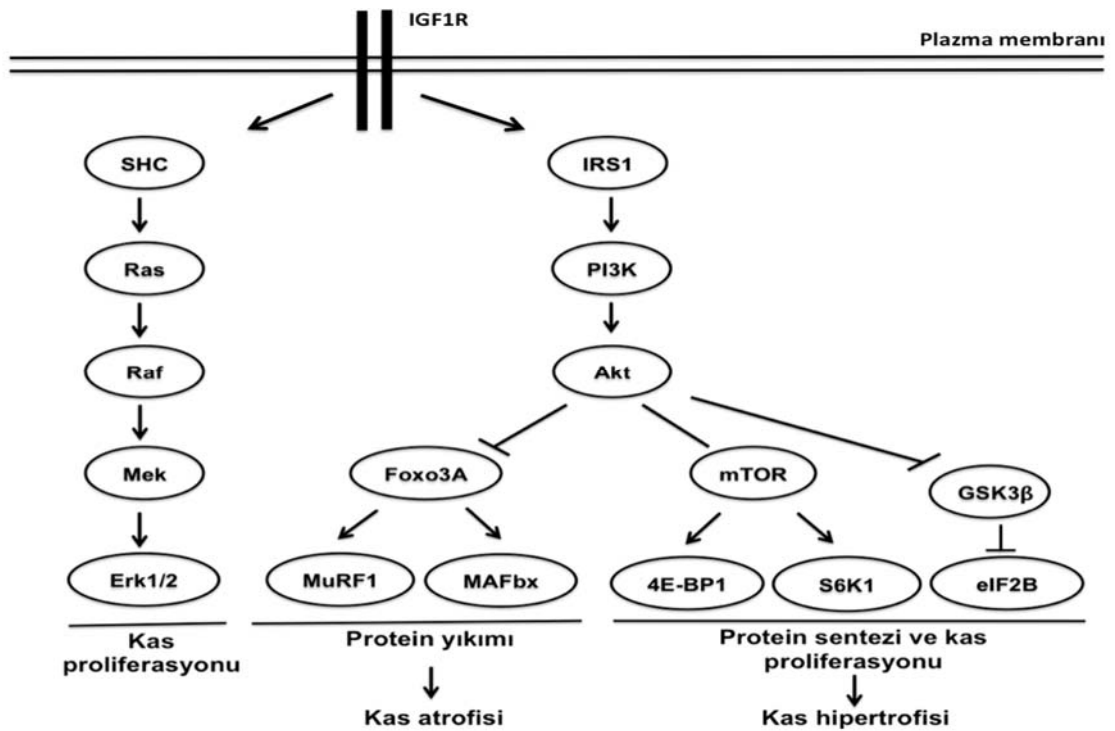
IGF1R

Plazma membranı

SHC

Ras

Raf

Mek

Erk1/2

Kas proliferasyonu

IRS1

PI3K

Akt

Foxo3A

MuRF1

MAFbx

Protein yıkımı

Kas atrofisi

mTOR

4E-BP1

S6K1

GSK3β

eIF2B

Protein sentezi ve kas proliferasyonu

Kas hipertrofisi